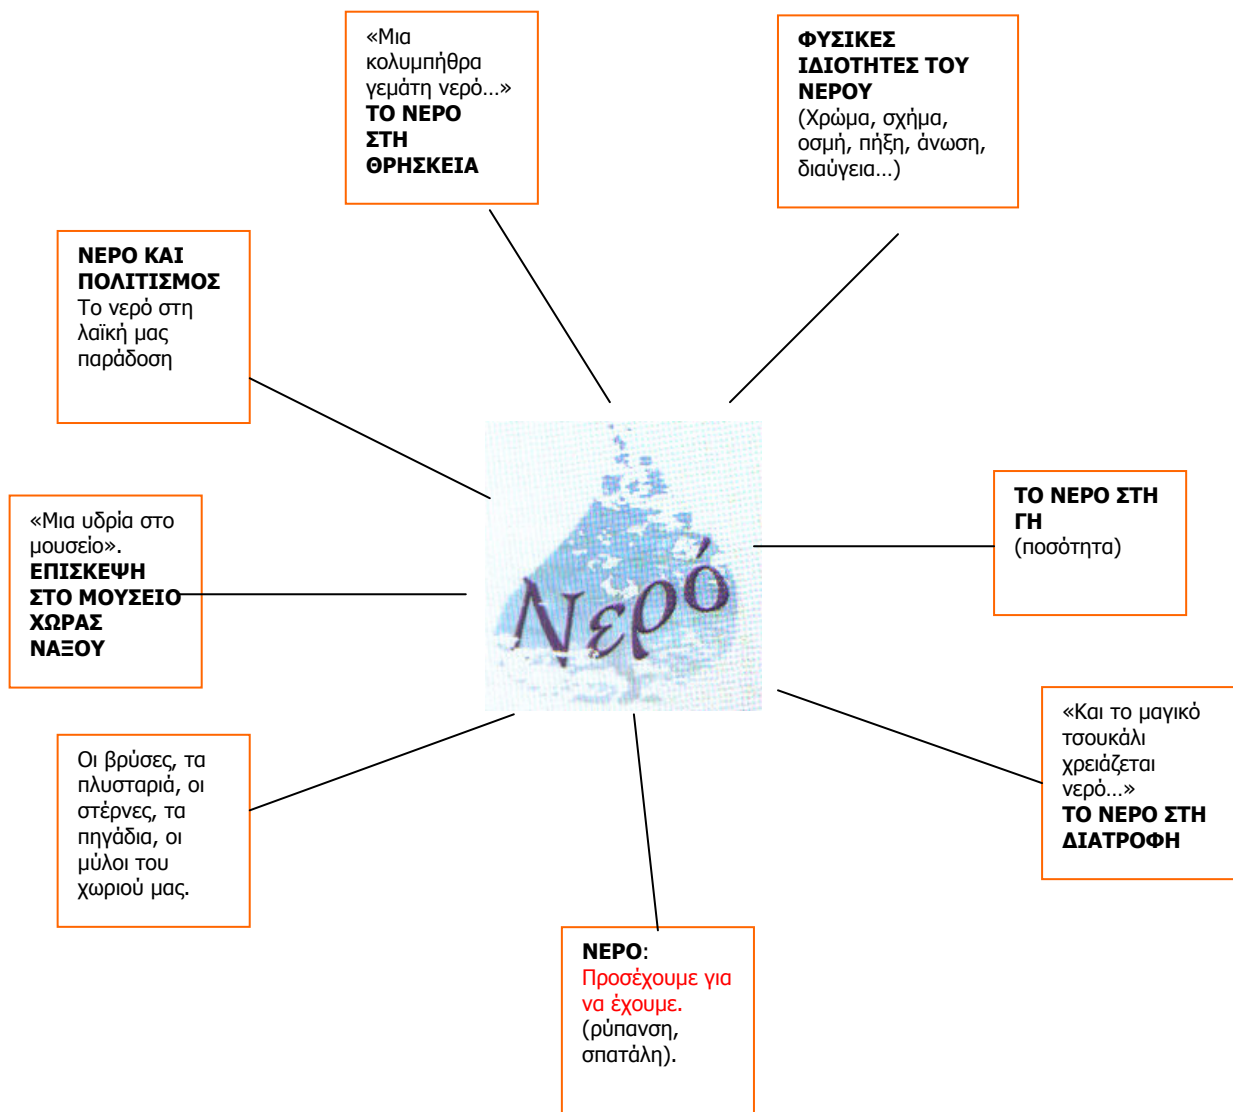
«Μια κολυμπήθρα γεμάτη νερό…»
**ΤΟ ΝΕΡΟ ΣΤΗ ΘΡΗΣΚΕΙΑ**

**ΦΥΣΙΚΕΣ ΙΔΙΟΤΗΤΕΣ ΤΟΥ ΝΕΡΟΥ**
(Χρώμα, σχήμα, οσμή, πήξη, άνωση, διαύγεια…)

**ΝΕΡΟ ΚΑΙ ΠΟΛΙΤΙΣΜΟΣ**
Το νερό στη λαϊκή μας παράδοση

Νερό

«Μια υδρία στο μουσείο».
**ΕΠΙΣΚΕΨΗ ΣΤΟ ΜΟΥΣΕΙΟ ΧΩΡΑΣ ΝΑΞΟΥ**

**ΤΟ ΝΕΡΟ ΣΤΗ ΓΗ**
(ποσότητα)

«Και το μαγικό τσουκάλι χρειάζεται νερό…»
**ΤΟ ΝΕΡΟ ΣΤΗ ΔΙΑΤΡΟΦΗ**

Οι βρύσες, τα πλυσταριά, οι στέρνες, τα πηγάδια, οι μύλοι του χωριού μας.

**ΝΕΡΟ**:
Προσέχουμε για να έχουμε.
(ρύπανση, σπατάλη).